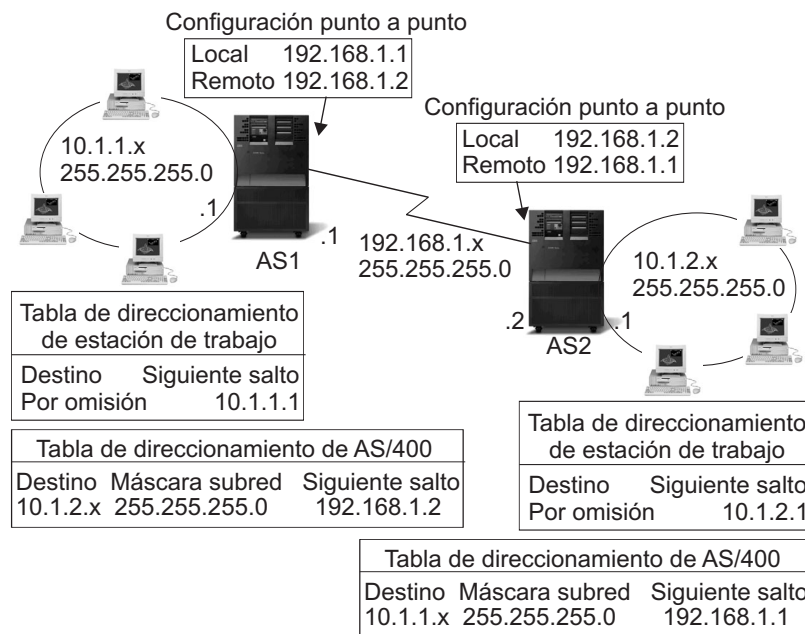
Configuración punto a punto

Local 192.168.1.1
Remoto 192.168.1.2

Configuración punto a punto

Local 192.168.1.2
Remoto 192.168.1.1

10.1.1.x
255.255.255.0

.1

.1

AS1

192.168.1.x
255.255.255.0

10.1.2.x
255.255.255.0

.2

.1

AS2

Tabla de direccionamiento de estación de trabajo

| Destino | Siguiente salto |
|---|---|
| Por omisión | 10.1.1.1 |

Tabla de direccionamiento de AS/400

| Destino | Máscara subred | Siguiente salto |
|---|---|---|
| 10.1.2.x | 255.255.255.0 | 192.168.1.2 |

Tabla de direccionamiento de estación de trabajo

| Destino | Siguiente salto |
|---|---|
| Por omisión | 10.1.2.1 |

Tabla de direccionamiento de AS/400

| Destino | Máscara subred | Siguiente salto |
|---|---|---|
| 10.1.1.x | 255.255.255.0 | 192.168.1.1 |